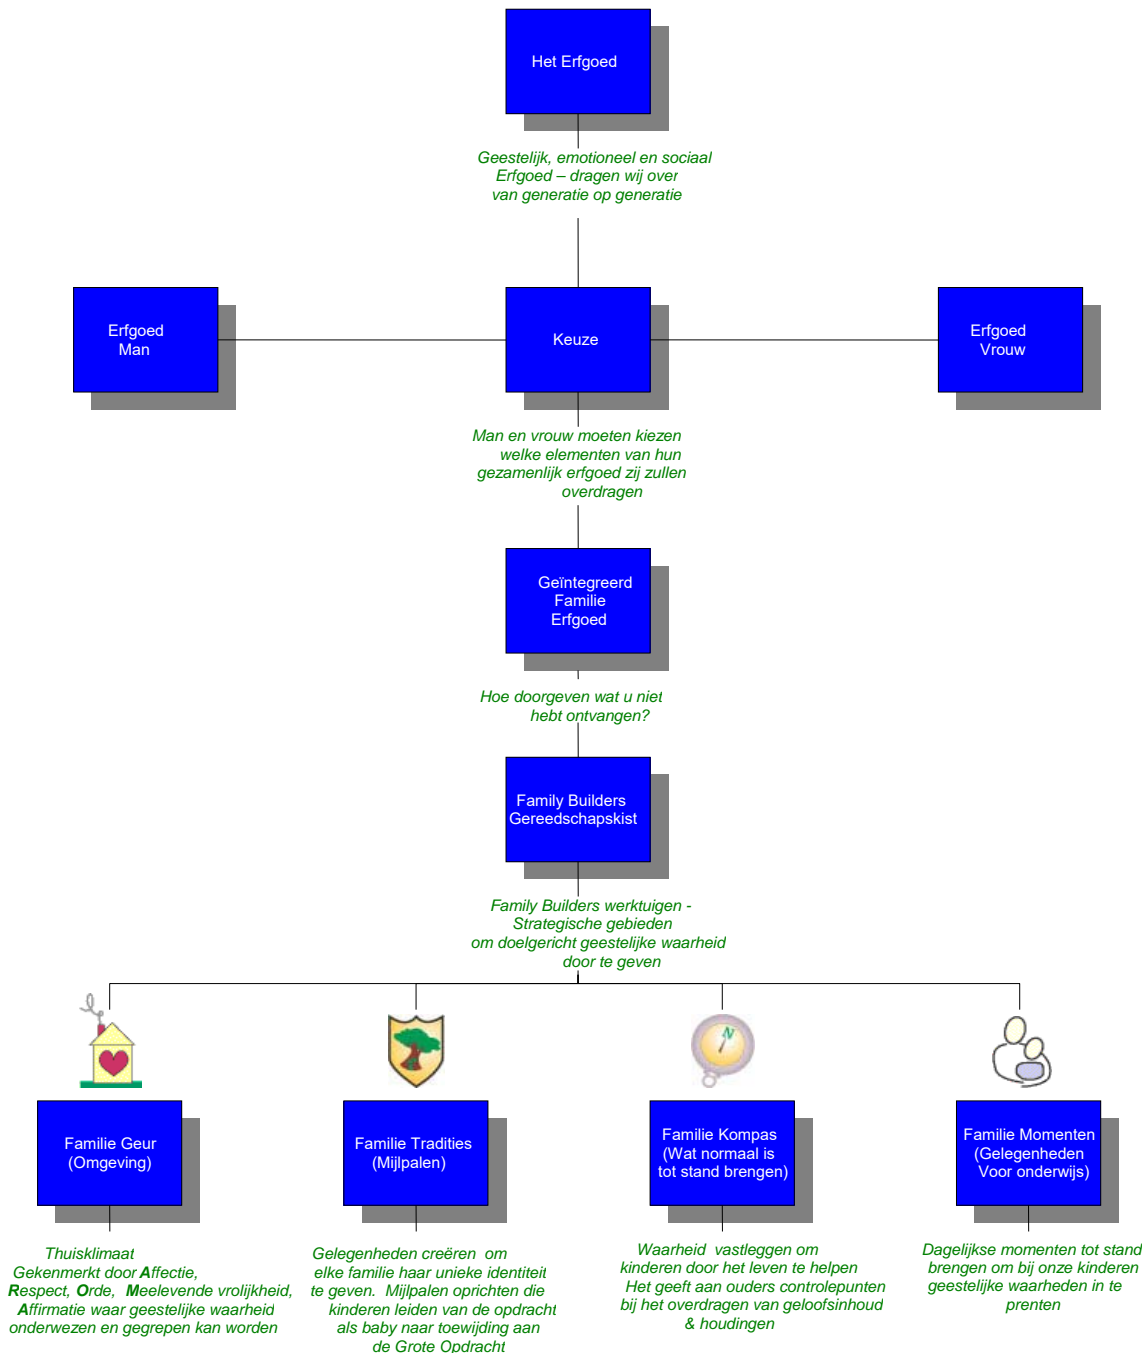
Het Erfgoed

Geestelijk, emotioneel en sociaal Erfgoed – dragen wij over van generatie op generatie

Erfgoed Man

Keuze

Erfgoed Vrouw

Man en vrouw moeten kiezen welke elementen van hun gezamenlijk erfgoed zij zullen overdragen

Geïntegreerd Familie Erfgoed

Hoe doorgeven wat u niet hebt ontvangen?

Family Builders Gereedschapskist

Family Builders werktuigen - Strategische gebieden om doelgericht geestelijke waarheid door te geven

Familie Geur (Omgeving)

Familie Tradities (Mijlpalen)

Familie Kompas (Wat normaal is tot stand brengen)

Familie Momenten (Gelegenheden Voor onderwijs)

Thuisklimaat Gekenmerkt door Affectie, Respect, Orde, Meelevende vrolijkheid, Affirmatie waar geestelijke waarheid onderwezen en gegrepen kan worden

Gelegenheden creëren om elke familie haar unieke identiteit te geven. Mijlpalen oprichten die kinderen leiden van de opdracht als baby naar toewijding aan de Grote Opdracht

Waarheid vastleggen om kinderen door het leven te helpen Het geeft aan ouders controlepunten bij het overdragen van geloofsinhoud & houdingen

Dagelijkse momenten tot stand brengen om bij onze kinderen geestelijke waarheden in te prenten